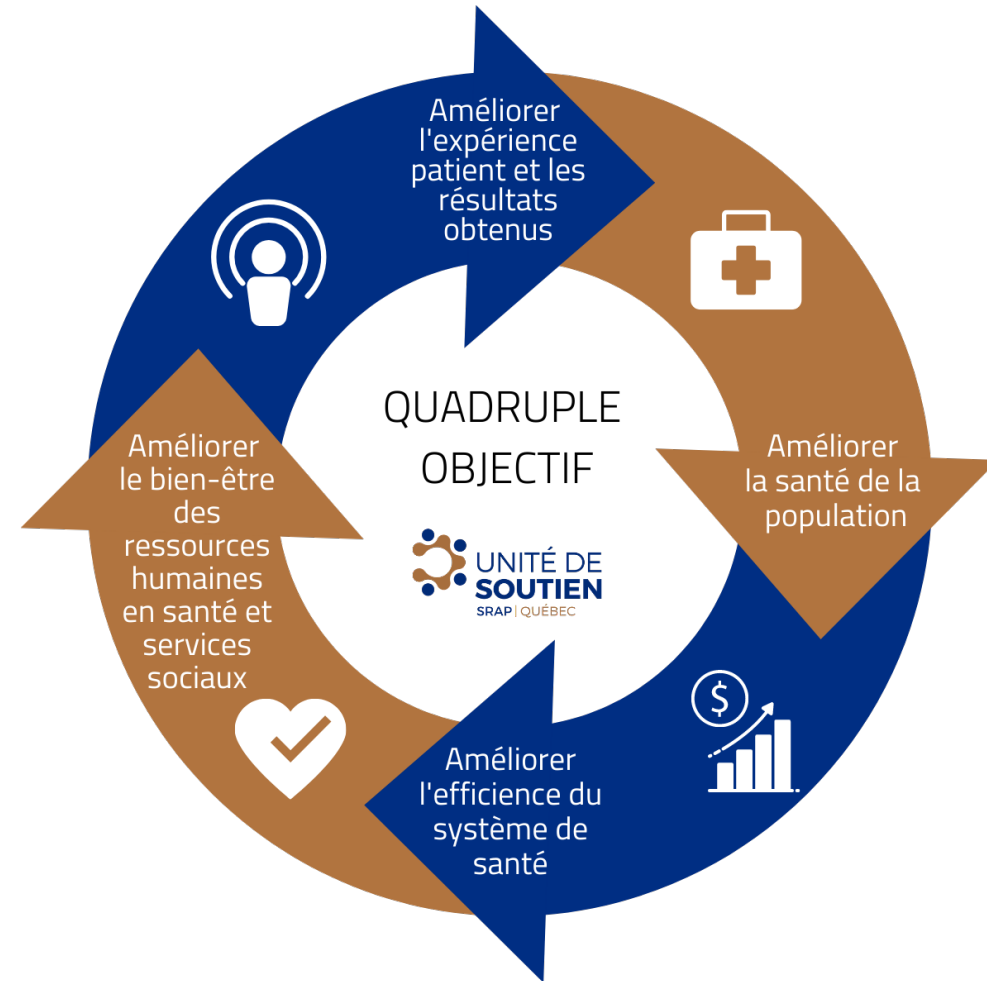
Améliorer l'expérience patient et les résultats obtenus

Améliorer la santé de la population

Améliorer l'efficience du système de santé

Améliorer le bien-être des ressources humaines en santé et services sociaux

QUADRUPLE OBJECTIF

UNITÉ DE SOUTIEN
SRAP | QUÉBEC

$